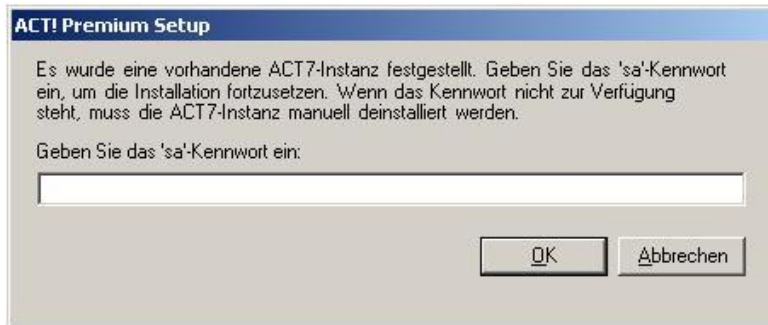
ACT! Premium Setup

Es wurde eine vorhandene ACT7-Instanz festgestellt. Geben Sie das 'sa'-Kennwort ein, um die Installation fortzusetzen. Wenn das Kennwort nicht zur Verfügung steht, muss die ACT7-Instanz manuell deinstalliert werden.

Geben Sie das 'sa'-Kennwort ein:

OK

Abbrechen